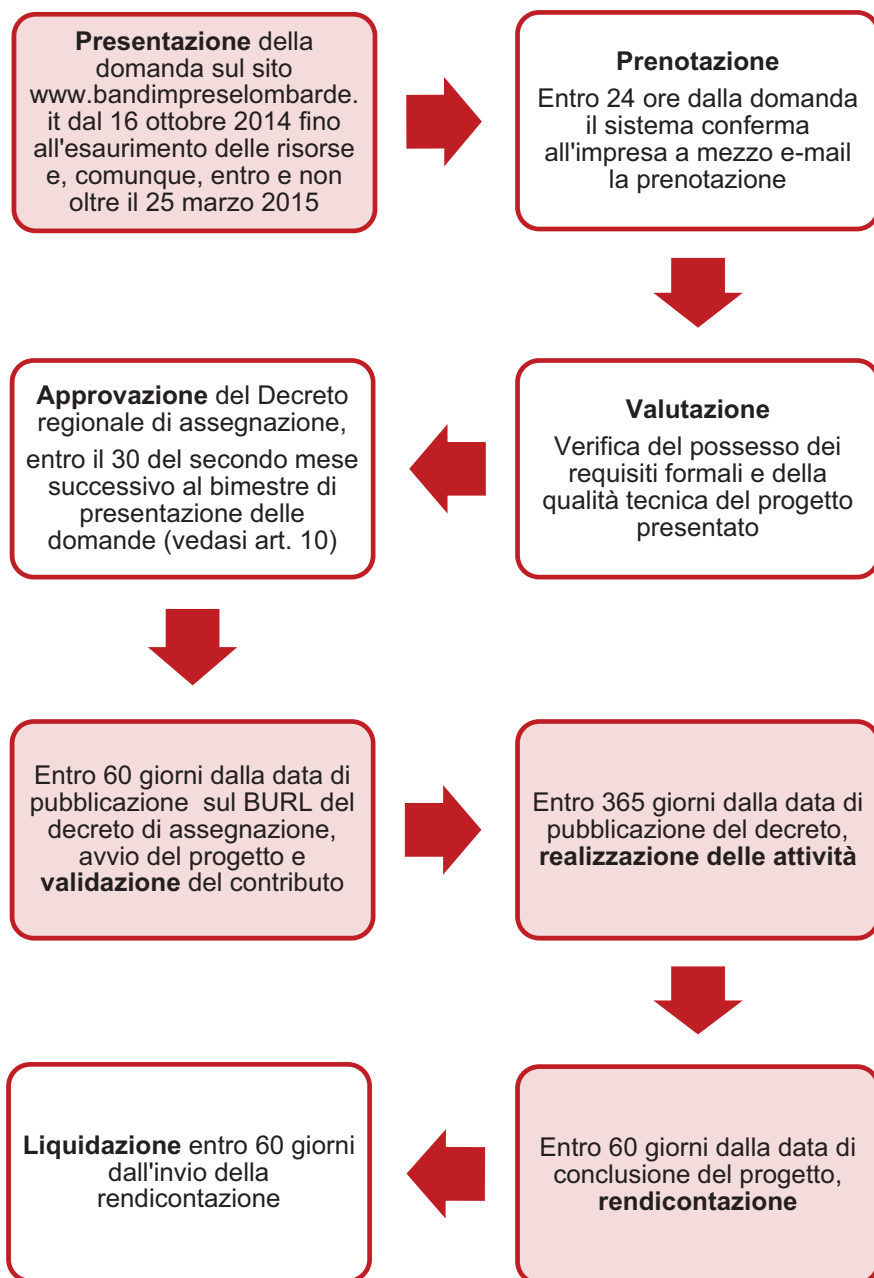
**Presentazione** della domanda sul sito www.bandimpreselombarde.it dal 16 ottobre 2014 fino all'esaurimento delle risorse e, comunque, entro e non oltre il 25 marzo 2015

**Prenotazione**

Entro 24 ore dalla domanda il sistema conferma all'impresa a mezzo e-mail la prenotazione

**Valutazione**

Verifica del possesso dei requisiti formali e della qualità tecnica del progetto presentato

**Approvazione** del Decreto regionale di assegnazione,

entro il 30 del secondo mese successivo al bimestre di presentazione delle domande (vedasi art. 10)

Entro 60 giorni dalla data di pubblicazione sul BURL del decreto di assegnazione, avvio del progetto e **validazione** del contributo

Entro 365 giorni dalla data di pubblicazione del decreto, **realizzazione delle attività**

Entro 60 giorni dalla data di conclusione del progetto, **rendicontazione**

**Liquidazione** entro 60 giorni dall'invio della rendicontazione